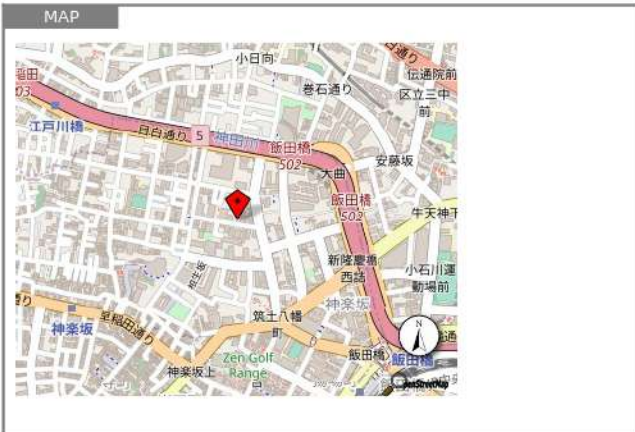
MAP

小日向
伝通院前
稲田
巻石通り
区立三中前
江戸川橋
目白通り
5
神田川
飯田橋
502
安藤坂
大曲
飯田橋
502
牛天神下
新隆慶橋西詰
小石川運動場前
神楽坂
早稲田通り
筑土八幡町
神楽坂
Zen Golf Range
飯田橋
神楽坂上
飯田橋
N
OpenStreetMap